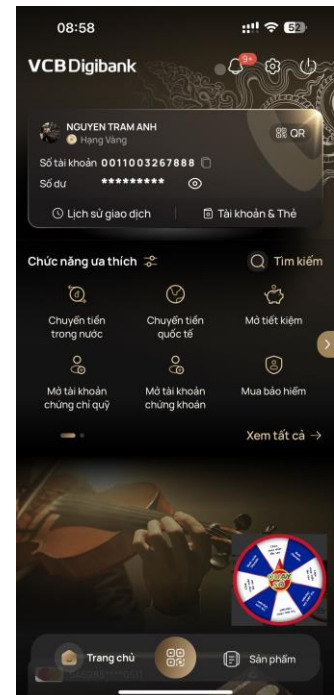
08:58

52

VCB Digibank

9+

NGUYEN TRAM ANH
Hạng Vàng

QR

Số tài khoản 0011003267888

Số dư *********

Lịch sử giao dịch

Tài khoản & Thẻ

Chức năng ưa thích

Tìm kiếm

Chuyển tiền trong nước

Chuyển tiền quốc tế

Mở tiết kiệm

Mở tài khoản chứng chỉ quỹ

Mở tài khoản chứng khoán

Mua bảo hiểm

Xem tất cả →

Trang chủ

Sản phẩm